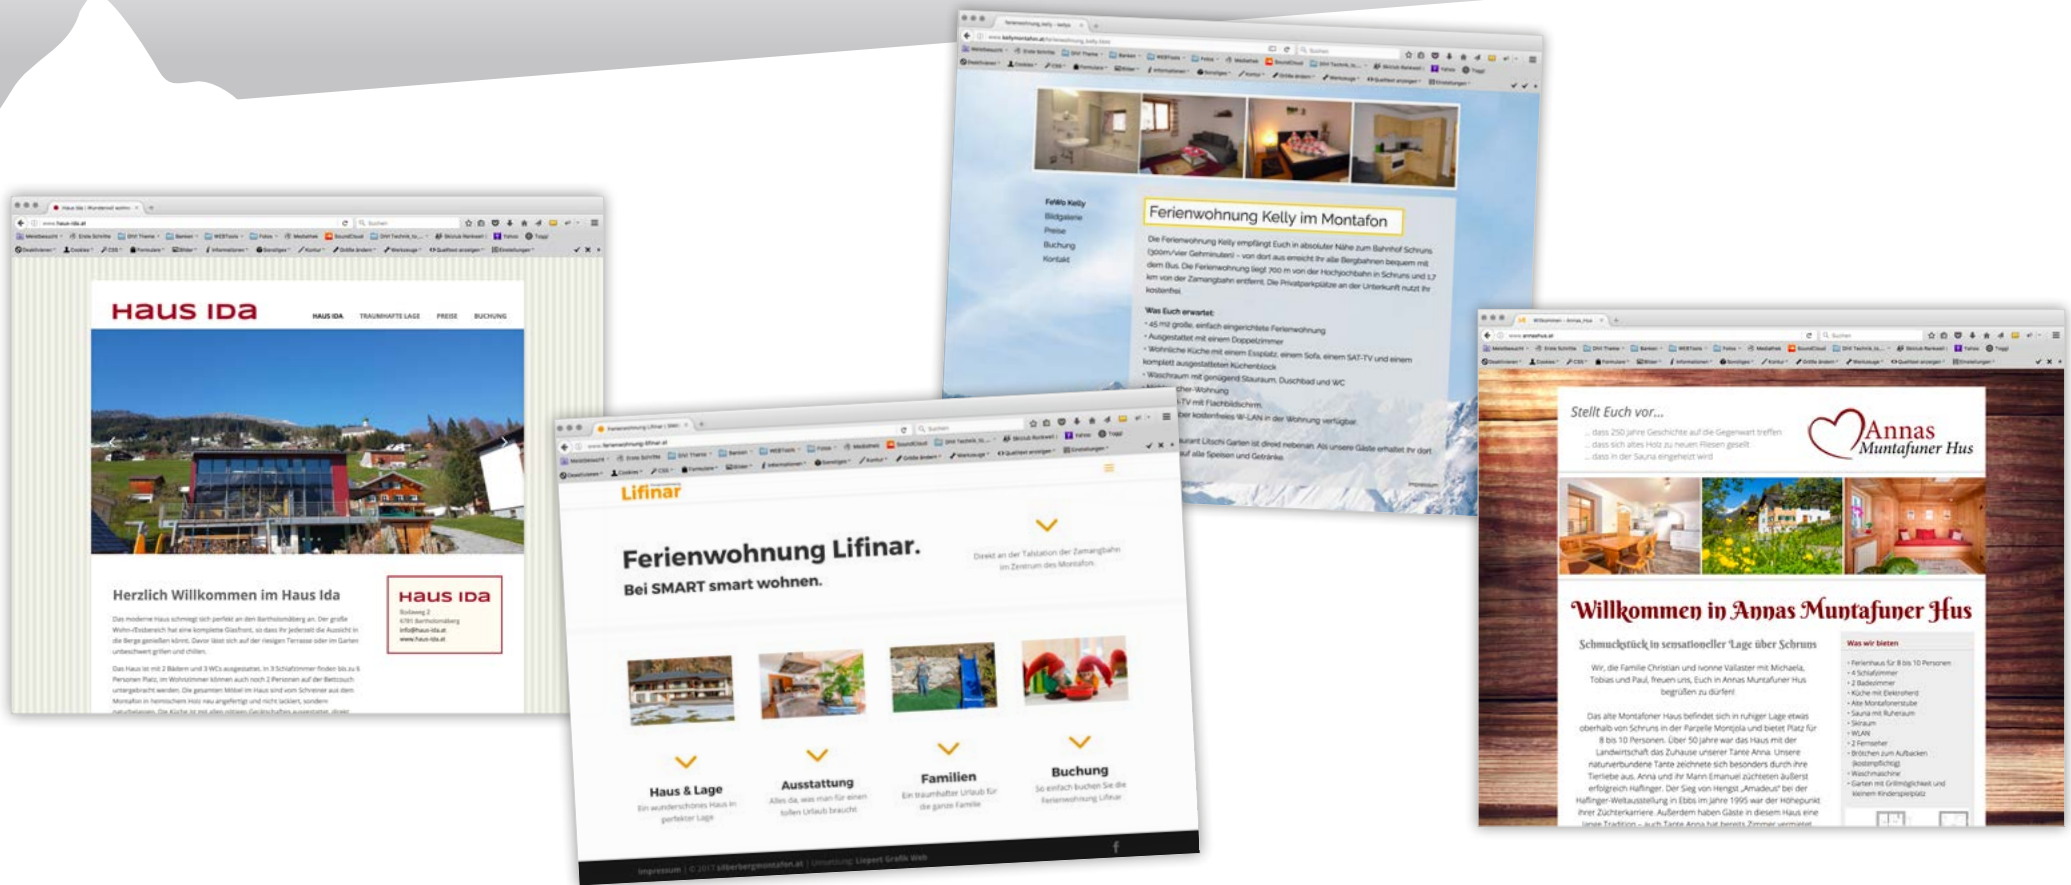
HAUS IDA

HAUS IDA TRAUMHAFTE LAGE PREISE BUCHUNG

Herzlich Willkommen im Haus Ida

HAUS IDA

FeWo Kelly
Bildgalerie
Preise
Buchung
Kontakt

Ferienwohnung Kelly im Montafon

Die Ferienwohnung Kelly empfängt Euch in absoluter Nähe zum Bahnhof Schruns

Was Euch erwartet:

Lifinar

Ferienwohnung Lifinar.
Bei SMART smart wohnen.

Direkt an der Talstation der Zamangbahn im Zentrum des Montafon.

Haus & Lage
Ein wunderschönes Haus in perfekter Lage

Ausstattung
Alles da, was man für einen tollen Urlaub braucht

Familien
Ein traumhafter Urlaub für die ganze Familie

Buchung
So einfach buchen Sie die Ferienwohnung Lifinar

Impressum | © 2017 silberbergmontafon.at | Umsetzung: Liepert Grafik Web

Stellt Euch vor...

Annas Muntafuner Hus

Willkommen in Annas Muntafuner Hus

Schmuckstück in sensationeller Lage über Schruns

Was wir bieten